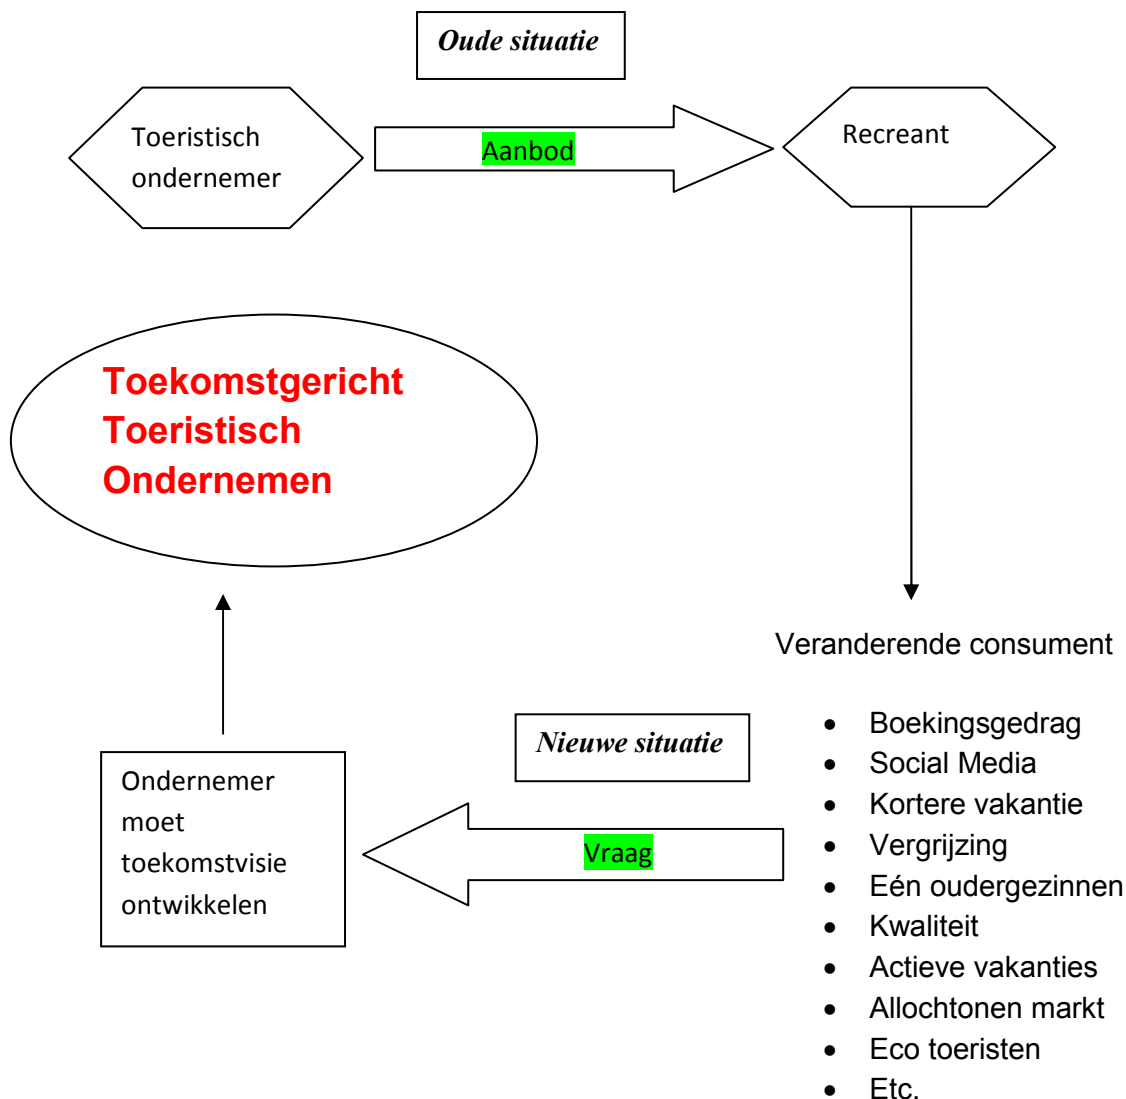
Oude situatie

Toeristisch ondernemer

Aanbod

Recreant

Toekomstgericht Toeristisch Ondernemen

Veranderende consument

- Boekingsgedrag
- Social Media
- Kortere vakantie
- Vergrijzing
- Eén oudergezinnen
- Kwaliteit
- Actieve vakanties
- Allochtonen markt
- Eco toeristen
- Etc.

Nieuwe situatie

Ondernemer moet toekomstvisie ontwikkelen

Vraag